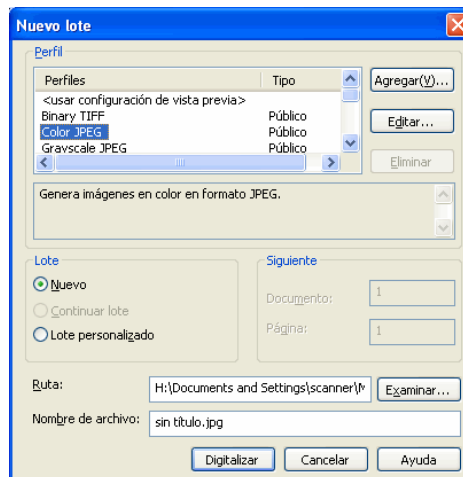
Nuevo lote

Perfil

| Perfiles | Tipo |
|---|---|
| <usar configuración de vista previa> | |
| Binary TIFF | Público |
| Color JPEG | Público |
| Grayscale JPEG | Público |

Agregar(V)...
Editar...
Eliminar

Genera imágenes en color en formato JPEG.

Lote
Nuevo
Continuar lote
Lote personalizado

Siguiente
Documento: 1
Página: 1

Ruta: H:\Documents and Settings\scanner\M
Examinar...

Nombre de archivo: sin título.jpg

Digitalizar
Cancelar
Ayuda